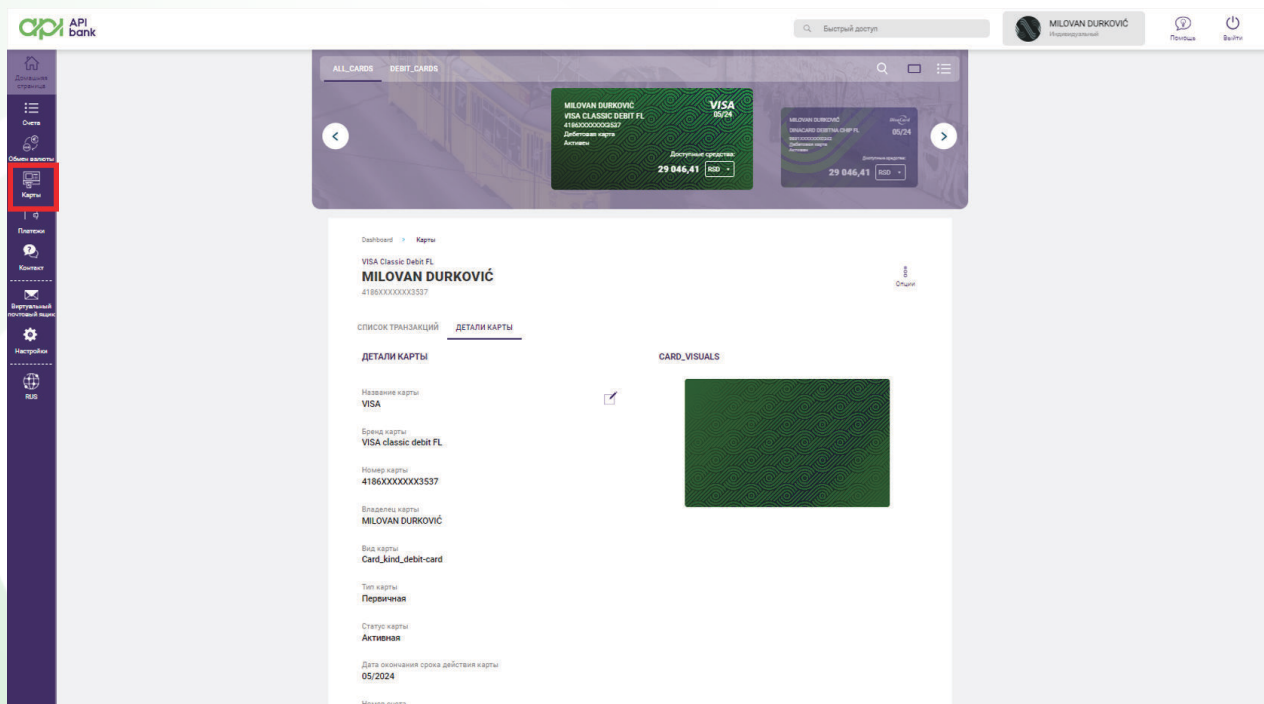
api API bank

Быстрый доступ

MILOVAN DURKOVIĆ
Индивидуальный

Помощь
Выйти

Домашняя страница
Счета
Обмен валюты
Карты
Платежи
Контакт
Виртуальный почтовый ящик
Настройки
RUS

ALL_CARDS DEBIT_CARDS

MILOVAN DURKOVIĆ
VISA CLASSIC DEBIT FL
4186XXXXXXX3537
Дебетовая карта
Активен
VISA
05/24
Доступные средства:
29 046,41 RSD

MILOVAN DURKOVIĆ
DINACARD DEBITNA CHIP FL
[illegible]
Дебетовая карта
Активен
05/24
Доступные средства:
29 046,41 RSD

Dashboard > Карты

VISA Classic Debit FL
MILOVAN DURKOVIĆ
4186XXXXXXX3537

Опции

СПИСОК ТРАНЗАКЦИЙ ДЕТАЛИ КАРТЫ

ДЕТАЛИ КАРТЫ

CARD_VISUALS

Название карты
VISA

Бренд карты
VISA classic debit FL

Номер карты
4186XXXXXXX3537

Владелец карты
MILOVAN DURKOVIĆ

Вид карты
Card_kind_debit-card

Тип карты
Первичная

Статус карты
Активная

Дата окончания срока действия карты
05/2024

Номер счета